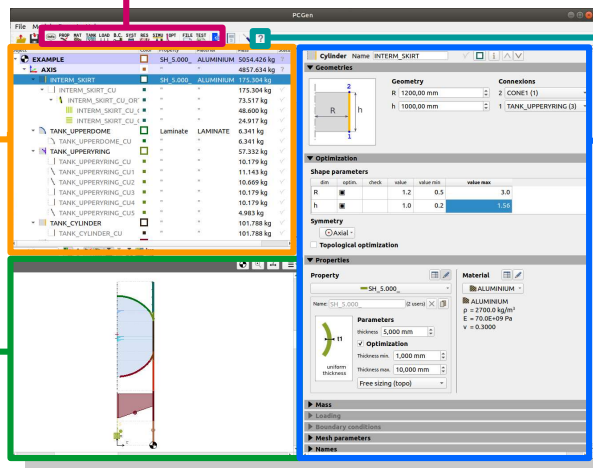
PCGen

File

PROP MAT TANK LOAD B.C. SYST MES SIMU OPT FILE TEXT

| Object | Color | Property | Material | Mass |
|---|---|---|---|---|
| EXAMPLE | | SH_5.000_ | ALUMINIUM | 5054.426 kg |
| AXIS | | " | " | 4857.634 kg |
| INTERM_SKIRT | | " | " | 175.304 kg |
| INTERM_SKIRT_CU | | " | " | 175.304 kg |
| INTERM_SKIRT_CU_OR | | " | " | 73.517 kg |
| INTERM_SKIRT_CU | | " | " | 48.600 kg |
| INTERM_SKIRT_CU | | " | " | 24.917 kg |
| TANK_UPPERDOME | | Laminate | LAMINATE | 6.341 kg |
| TANK_UPPERDOME_CU | | " | " | 6.341 kg |
| TANK_UPPERYRING | | " | " | 57.332 kg |
| TANK_UPPERYRING_CU | | " | " | 10.179 kg |
| TANK_UPPERYRING_CU1 | | " | " | 11.143 kg |
| TANK_UPPERYRING_CU2 | | " | " | 10.669 kg |
| TANK_UPPERYRING_CU3 | | " | " | 10.179 kg |
| TANK_UPPERYRING_CU4 | | " | " | 10.179 kg |
| TANK_UPPERYRING_CU5 | | " | " | 4.983 kg |
| TANK_CYLINDER | | " | " | 101.788 kg |
| TANK_CYLINDER_CU | | " | " | 101.788 kg |

Cylinder Name INTERM_SKIRT

▼ Geometries

Geometry
R 1200,000 mm
h 1000,000 mm

Connexions
2 CONE1 (1)
1 TANK_UPPERYRING (3)

R h 2 1

▼ Optimization

Shape parameters

| dim | optim. | check | value | value min | value max |
|---|---|---|---|---|---|
| R | | | 1.2 | 0.5 | 3.0 |
| h | | | 1.0 | 0.2 | 1.50 |

Symmetry
Axial
Topological optimization

▼ Properties

Property
SH_5.000_

Material
ALUMINIUM

Name: SH_5.000_ (2 users)

ALUMINIUM
ρ = 2700.0 kg/m³
E = 70.0E+09 Pa
ν = 0.3000

Parameters
thickness 5,000 mm
Optimization
Thickness min. 1,000 mm
Thickness max. 10,000 mm
Free sizing (topo)

t1
uniform thickness

▶ Mass
▶ Loading
▶ Boundary conditions
▶ Mesh parameters
▶ Names